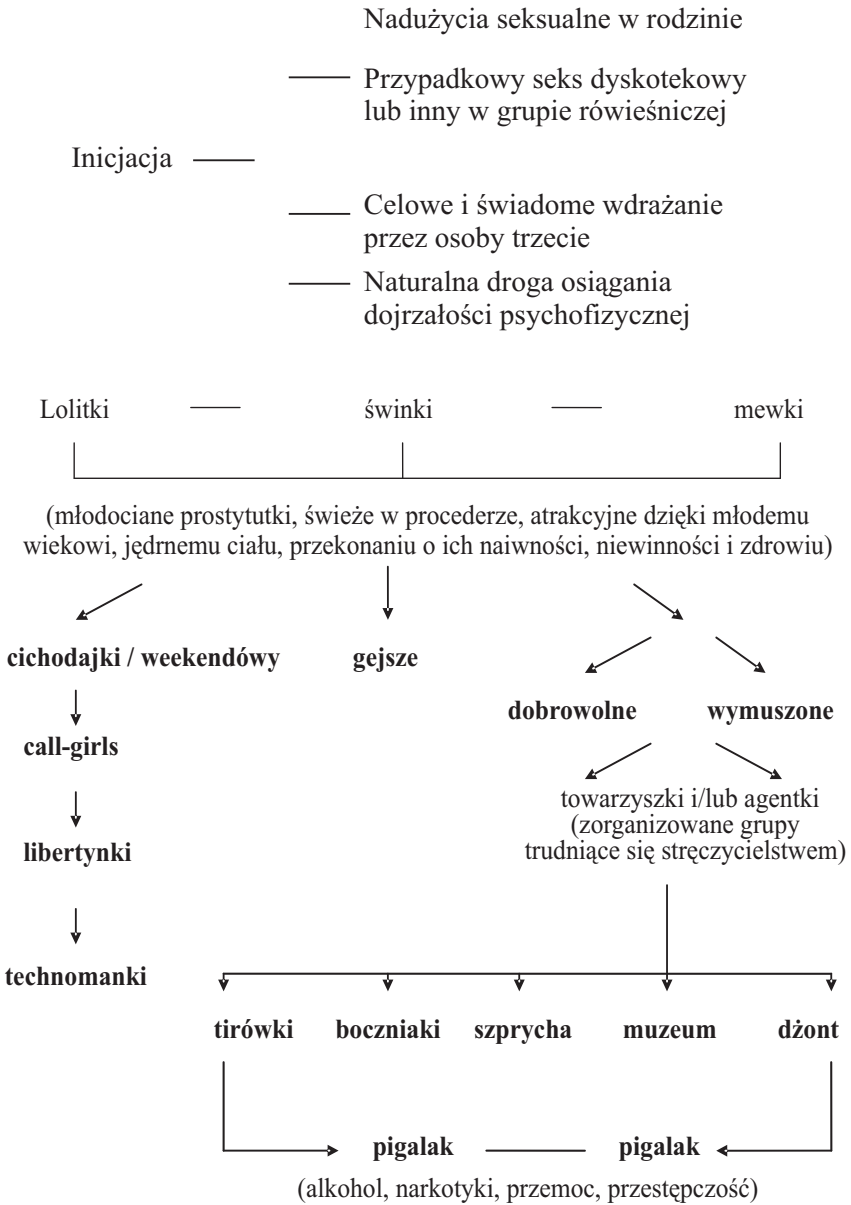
Nadużycia seksualne w rodzinie

Przypadkowy seks dyskotekowy lub inny w grupie rówieśniczej

Inicjacja

Celowe i świadome wdrażanie przez osoby trzecie

Naturalna droga osiągania dojrzałości psychofizycznej

Lolitki — świnki — mewki

(młodociane prostytutki, świeże w procederze, atrakcyjne dzięki młodemu wiekowi, jędrnemu ciału, przekonaniu o ich naiwności, niewinności i zdrowiu)

cichodajki / weekendówy

gejsze

dobrowolne

wymuszone

call-girls

towarzyszki i/lub agentki (zorganizowane grupy trudniące się stręczycielstwem)

libertynki

technomanki

tirówki

boczniaki

szprycha

muzeum

dżont

pigalak — pigalak

(alkohol, narkotyki, przemoc, przestępczość)